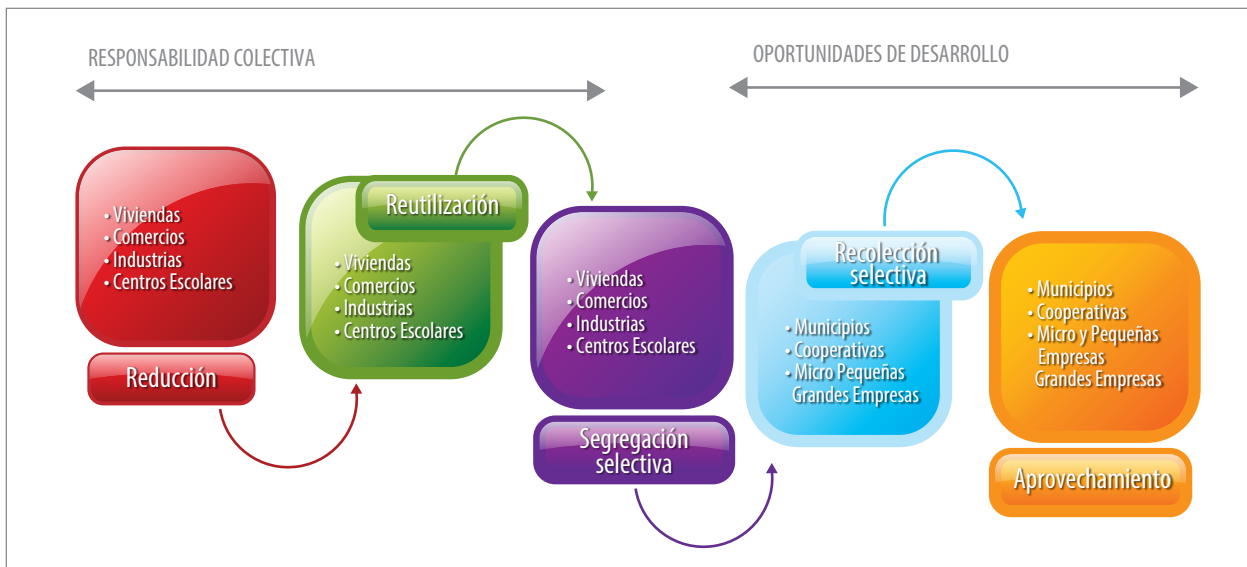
RESPONSABILIDAD COLECTIVA

OPORTUNIDADES DE DESARROLLO

• Viviendas
• Comercios
• Industrias
• Centros Escolares

Reducción

Reutilización

• Viviendas
• Comercios
• Industrias
• Centros Escolares

• Viviendas
• Comercios
• Industrias
• Centros Escolares

Segregación selectiva

Recolección selectiva

• Municipios
• Cooperativas
• Micro Pequeñas Grandes Empresas

• Municipios
• Cooperativas
• Micro y Pequeñas Empresas Grandes Empresas

Aprovechamiento